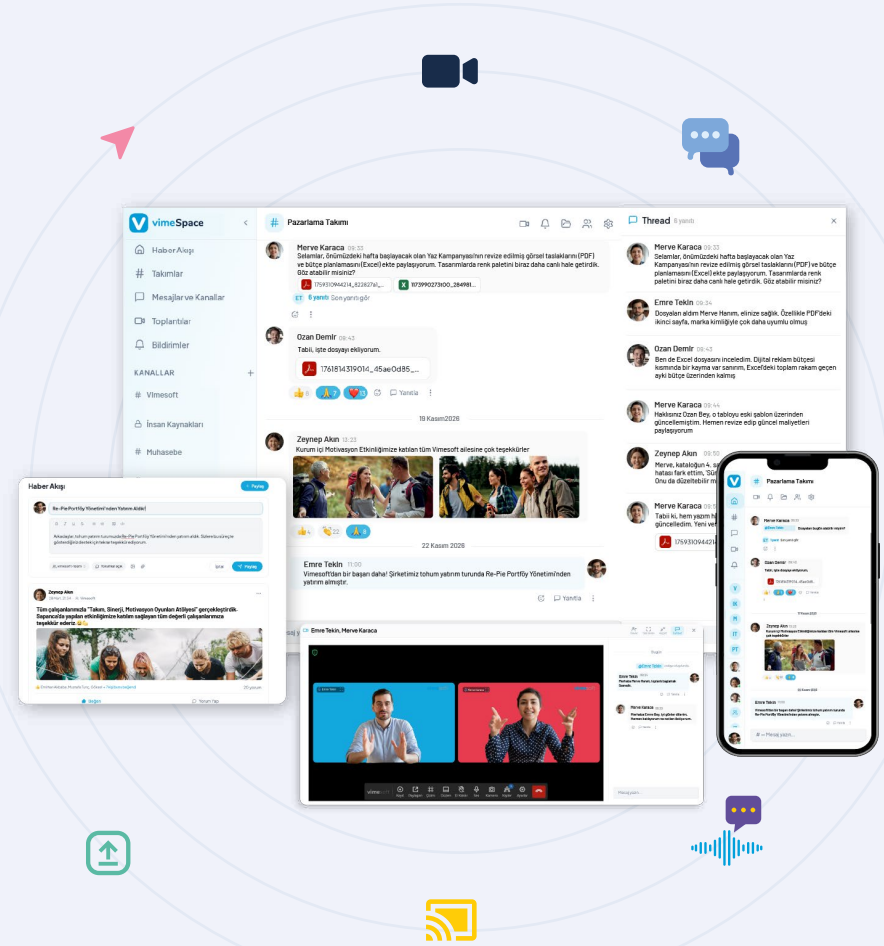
vimeSpace

Haber Akışı
Takımlar
Mesajlar ve Kanallar
Toplantılar
Bildirimler

KANALLAR
Vimesoft
İnsan Kaynakları
Muhasebe

# Pazarlama Takımı

Merve Karaca 09:33
Selamlar, önümüzdeki hafta başlayacak olan Yaz Kampanyası'nın revize edilmiş görsel taslaklarını (PDF) ve bütçe planlamasını (Excel) ekte paylaşıyorum. Tasarımlarda renk paletini biraz daha canlı hale getirdik. Göz atabilir misiniz?
1759310944214_822827al_...
1173990273100_284981...
8 yanıt Son yanıt gör

Ozan Demir 09:43
Tabii, işte dosyayı ekliyorum.
1761814319014_45ae0d85_...
Yanıtla

19 Kasım 2026

Zeynep Akın 13:23
Kurum içi Motivasyon Etkinliğimize katılan tüm Vimesoft ailesine çok teşekkürler

22 Kasım 2026

Emre Tekin 11:00
Vimesoft'dan bir başarı daha! Şirketimiz tohum yatırım turunda Re-Pie Portföy Yönetimi'nden yatırım almıştır.
Yanıtla

Thread 8 yanıt

Merve Karaca 09:33
Selamlar, önümüzdeki hafta başlayacak olan Yaz Kampanyası'nın revize edilmiş görsel taslaklarını (PDF) ve bütçe planlamasını (Excel) ekte paylaşıyorum. Tasarımlarda renk paletini biraz daha canlı hale getirdik. Göz atabilir misiniz?

Emre Tekin 09:34
Dosyaları aldım Merve Hanım, elinize sağlık. Özellikle PDF'deki ikinci sayfa, marka kimliğine çok daha uyumlu olmuş

Ozan Demir 09:43
Ben de Excel dosyasını inceledim. Dijital reklam bütçesi kısmında bir kaymа var sanırım, Excel'deki toplam rakam geçen ayki bütçe üzerinden kalmış

Merve Karaca 09:44
Haklısınız Ozan Bey, o tabloyu eski şablon üzerinden güncellemiştim. Hemen revize edip güncel maliyetleri paylaşıyorum

Zeynep Akın
Merve, kataloğun 4. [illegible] hatası fark ettim, 'SÜ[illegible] Onu da düzeltebilir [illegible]

Emre Tekin
Tabii ki, hemen yazım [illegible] güncelledim. Yeni ver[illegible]
1759310944214

Haber Akışı
Paylaş
Re-Pie Portföy Yönetimi'nden Yatırım Aldık!

Zeynep Akın
Tüm çalışanlarımızla "Takım, Sinerji, Motivasyon Oyunları Atölyesi" gerçekleştirdik. Sapanca'da yapılan etkinliğimize katılım sağlayan tüm değerli çalışanlarımıza teşekkür ederiz
20 yorum
Beğen
Yorum Yap

Emre Tekin, Merve Karaca

Pazarlama Takımı
Merve Karaca
Ozan Demir
19 Kasım 2026
22 Kasım 2026
Emre Tekin
Mesaj yazın